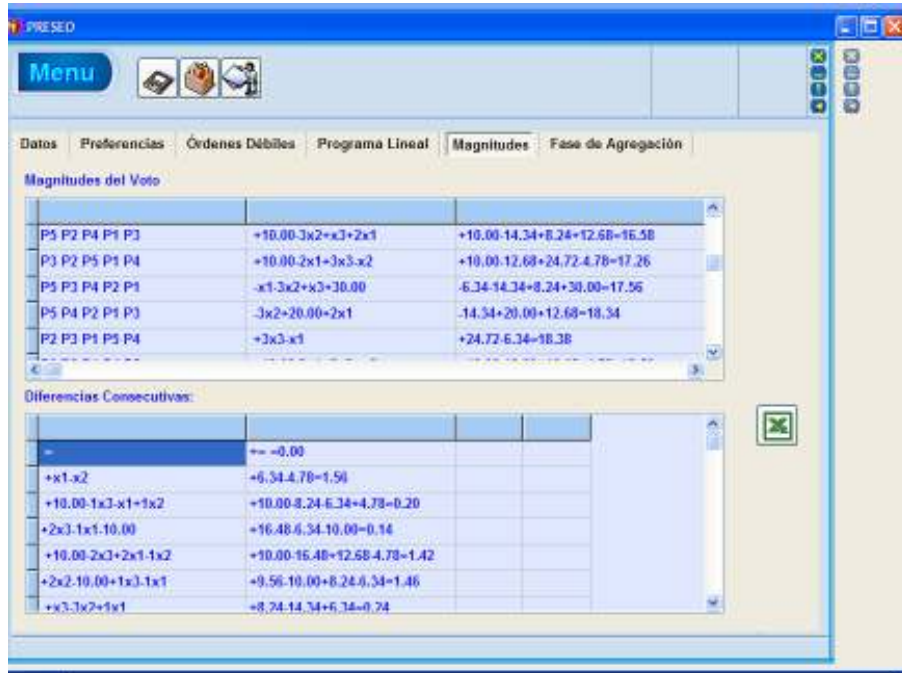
PRESEO

Menu

Datos | Preferencias | Órdenes Débiles | Programa Lineal | Magnitudes | Fase de Agregación

Magnitudes del Voto

| | | |
|---|---|---|
| P5 P2 P4 P1 P3 | +10.00-3x2+x3+2x1 | +10.00-14.34+8.24+12.68=16.58 |
| P3 P2 P5 P1 P4 | +10.00-2x1+3x3-x2 | +10.00-12.68+24.72-4.78=17.26 |
| P5 P3 P4 P2 P1 | -x1-3x2+x3+30.00 | -6.34-14.34+8.24+30.00=17.56 |
| P5 P4 P2 P1 P3 | -3x2+20.00+2x1 | -14.34+20.00+12.68=18.34 |
| P2 P3 P1 P5 P4 | +3x3-x1 | +24.72-6.34=18.38 |
| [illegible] | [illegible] | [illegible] |

Diferencias Consecutivas:

| | | | |
|---|---|---|---|
| - | +- =0.00 | | |
| +x1-x2 | +6.34-4.78=1.56 | | |
| +10.00-1x3-x1+1x2 | +10.00-8.24-6.34+4.78=0.20 | | |
| +2x3-1x1-10.00 | +16.48-6.34-10.00=0.14 | | |
| +10.00-2x3+2x1-1x2 | +10.00-16.48+12.68-4.78=1.42 | | |
| +2x2-10.00+1x3-1x1 | +9.56-10.00+8.24-6.34=1.46 | | |
| +x3-3x2+1x1 | +8.24-14.34+6.34=0.24 | | |